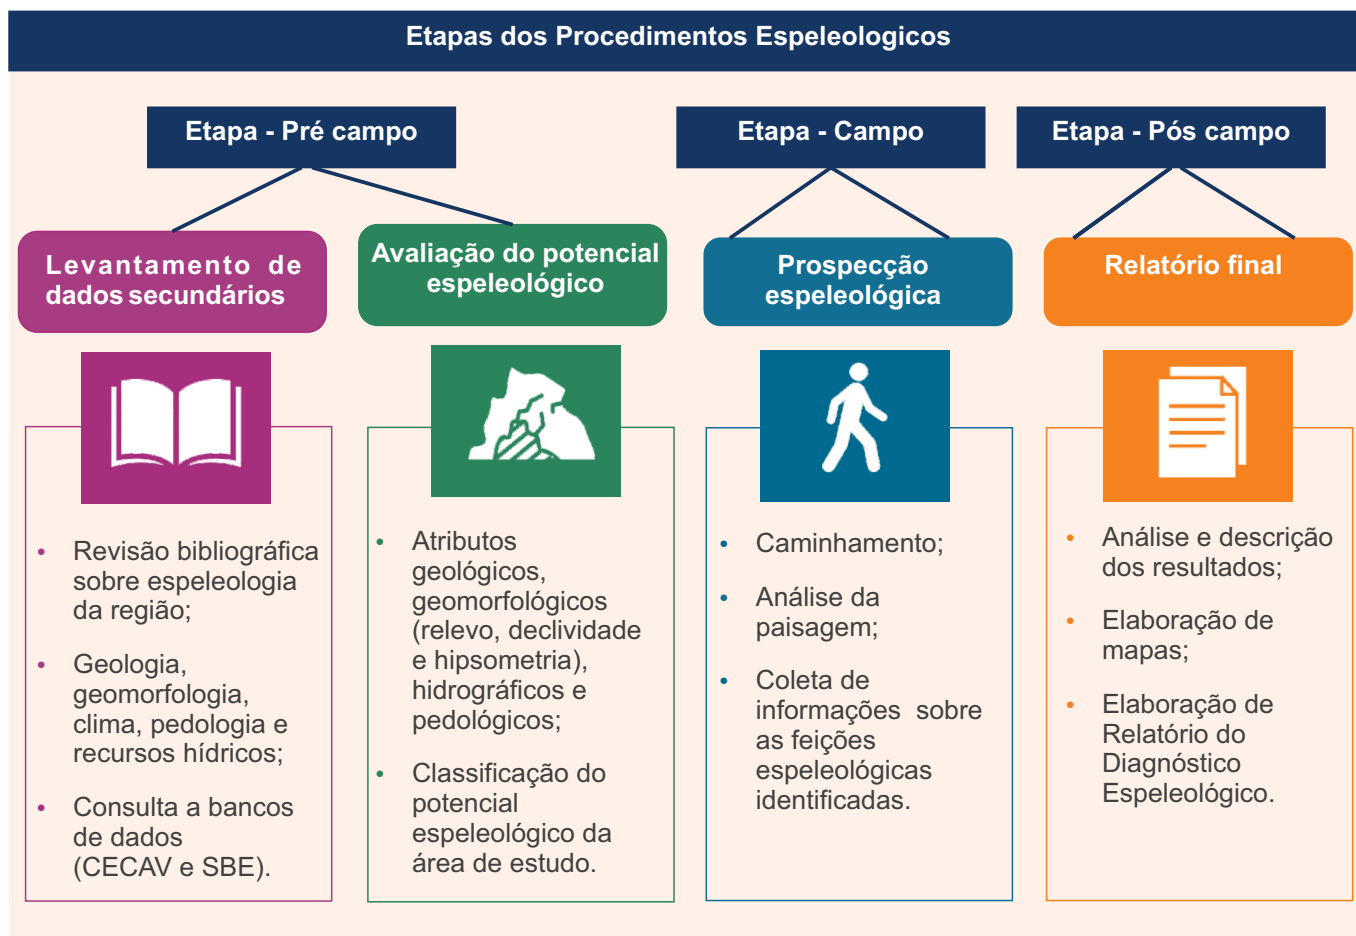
Etapas dos Procedimentos Espeleologicos

Etapa - Pré campo

Etapa - Campo

Etapa - Pós campo

Levantamento de dados secundários

Avaliação do potencial espeleológico

Prospecção espeleológica

Relatório final

- Revisão bibliográfica sobre espeleologia da região;
- Geologia, geomorfologia, clima, pedologia e recursos hídricos;
- Consulta a bancos de dados (CECAV e SBE).

- Atributos geológicos, geomorfológicos (relevo, declividade e hipsometria), hidrográficos e pedológicos;
- Classificação do potencial espeleológico da área de estudo.

- Caminhamento;
- Análise da paisagem;
- Coleta de informações sobre as feições espeleológicas identificadas.

- Análise e descrição dos resultados;
- Elaboração de mapas;
- Elaboração de Relatório do Diagnóstico Espeleológico.